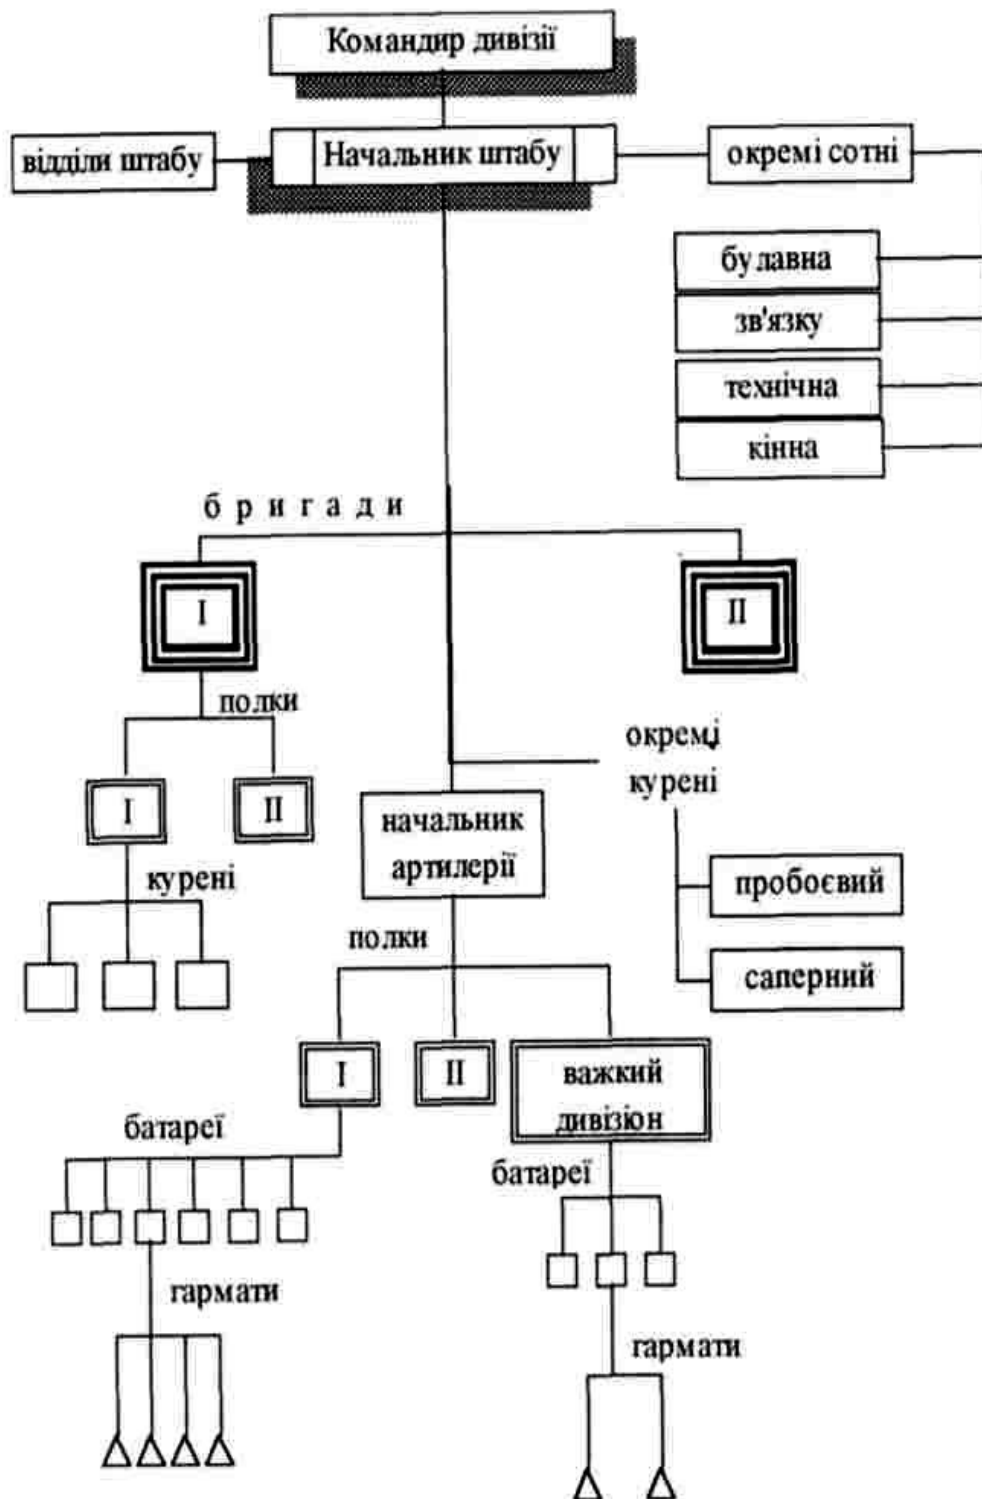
Командир дивізії

відділи штабу

Начальник штабу

окремі сотні

булавна

зв'язку

технічна

кінна

б р и г а д и

I

II

полки

I

II

курені

окремі курені

начальник артилерії

пробоєвий

саперний

полки

I

II

важкий дивізіон

батареї

батареї

гармати

гармати